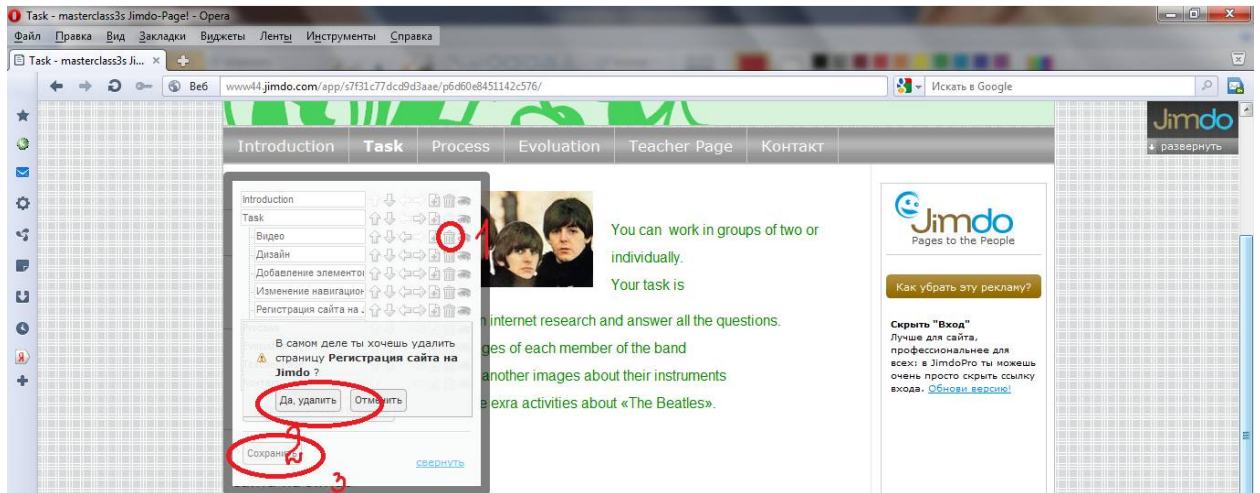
Task - masterclass3s Jimdo-Page! - Opera

Файл Правка Вид Закладки Виджеты Ленты Инструменты Справка

Task - masterclass3s Ji...

Веб www44.jimdo.com/app/s7f31c77dcd9d3aae/p6d60e8451142c576/

Искать в Google

Jimdo
развернуть

Introduction Task Process Evoluation Teacher Page Контакт

Introduction
Task
Видео
Дизайн
Добавление элементо
Изменение навигацио
Регистрация сайта на
Process

1

В самом деле ты хочешь удалить страницу Регистрация сайта на Jimdo ?

Да, удалить Отменить

2

Сохранить

свернуть

3

You can work in groups of two or individually.
Your task is

n internet research and answer all the questions.
ges of each member of the band
another images about their instruments
e exra activities about «The Beatles».

Jimdo
Pages to the People

Как убрать эту рекламу?

Скрыть "Вход"
Лучше для сайта, профессиональнее для всех: в JimdoPro ты можешь очень просто скрыть ссылку вход. Обнови версию!